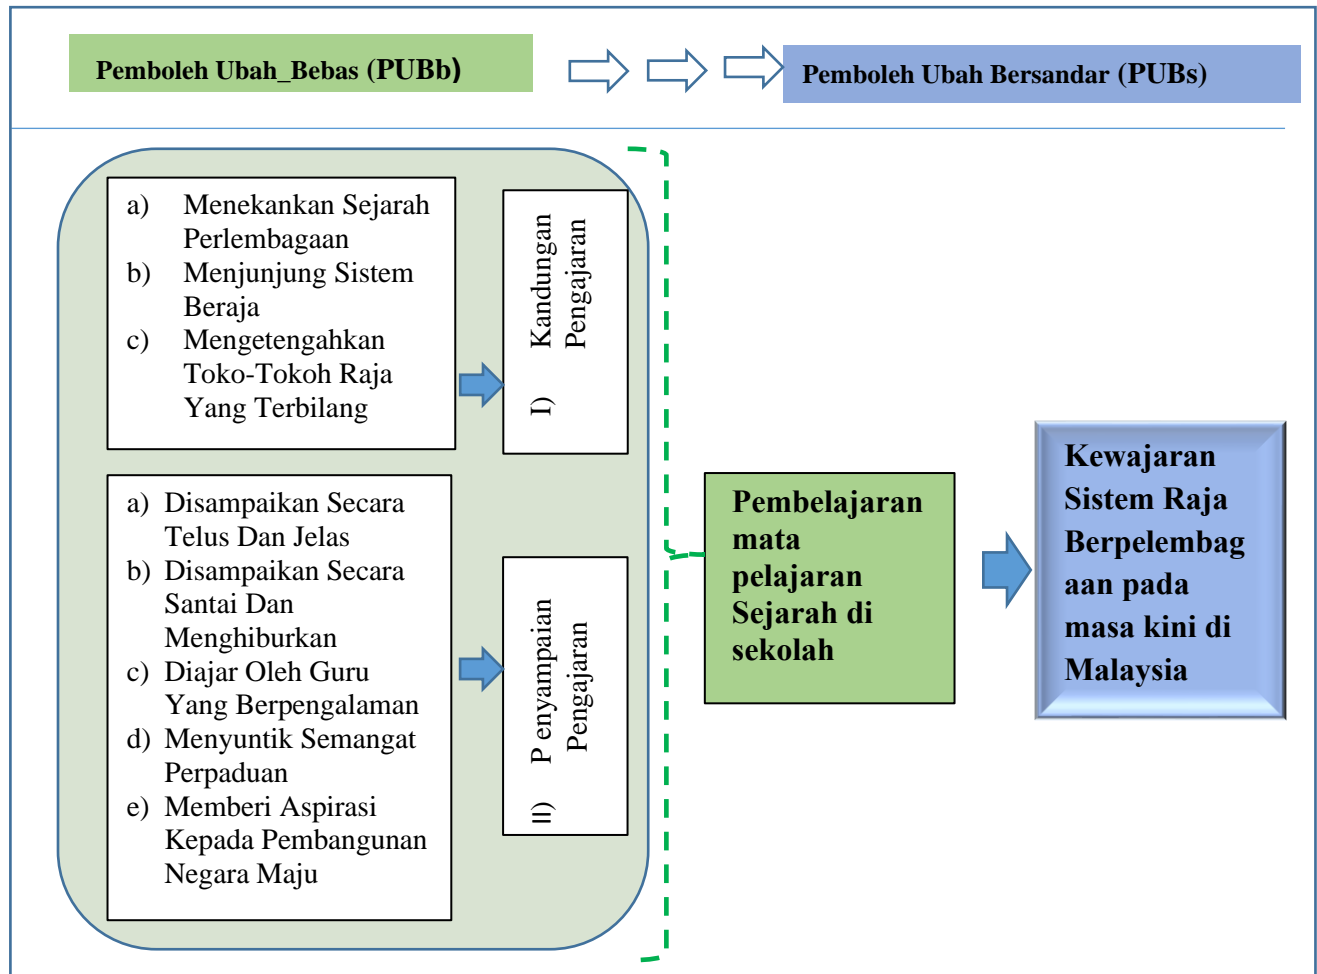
Pemboleh Ubah_Bebas (PUBb)

Pemboleh Ubah Bersandar (PUBs)

a) Menekankan Sejarah Perlembagaan
b) Menjunjung Sistem Beraja
c) Mengetengahkan Toko-Tokoh Raja Yang Terbilang

I) Kandungan Pengajaran

a) Disampaikan Secara Telus Dan Jelas
b) Disampaikan Secara Santai Dan Menghiburkan
c) Diajar Oleh Guru Yang Berpengalaman
d) Menyuntik Semangat Perpaduan
e) Memberi Aspirasi Kepada Pembangunan Negara Maju

II) P enyampaian Pengajaran

Pembelajaran mata pelajaran Sejarah di sekolah

Kewajaran Sistem Raja Berpelembagaan pada masa kini di Malaysia